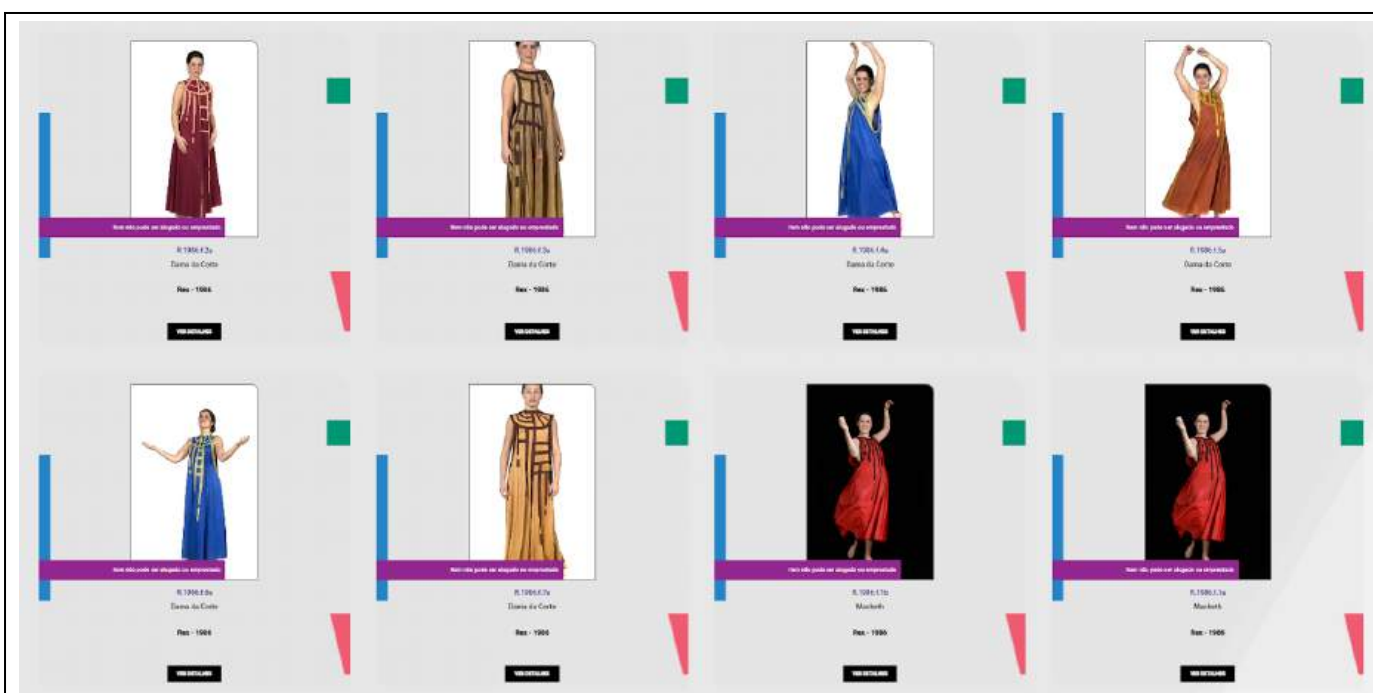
Item não pode ser alugado ou emprestado
R.1986.f.2a
Dama da Corte
Rex - 1986
VER DETALHES

Item não pode ser alugado ou emprestado
R.1986.f.3a
Dama da Corte
Rex - 1986
VER DETALHES

Item não pode ser alugado ou emprestado
R.1986.f.4a
Dama da Corte
Rex - 1986
VER DETALHES

Item não pode ser alugado ou emprestado
R.1986.f.5a
Dama da Corte
Rex - 1986
VER DETALHES

Item não pode ser alugado ou emprestado
R.1986.f.6a
Dama da Corte
Rex - 1986
VER DETALHES

Item não pode ser alugado ou emprestado
R.1986.f.7a
Dama da Corte
Rex - 1986
VER DETALHES

Item não pode ser alugado ou emprestado
R.1986.f.1b
Macbeth
Rex - 1986
VER DETALHES

Item não pode ser alugado ou emprestado
R.1986.f.1a
Macbeth
Rex - 1986
VER DETALHES